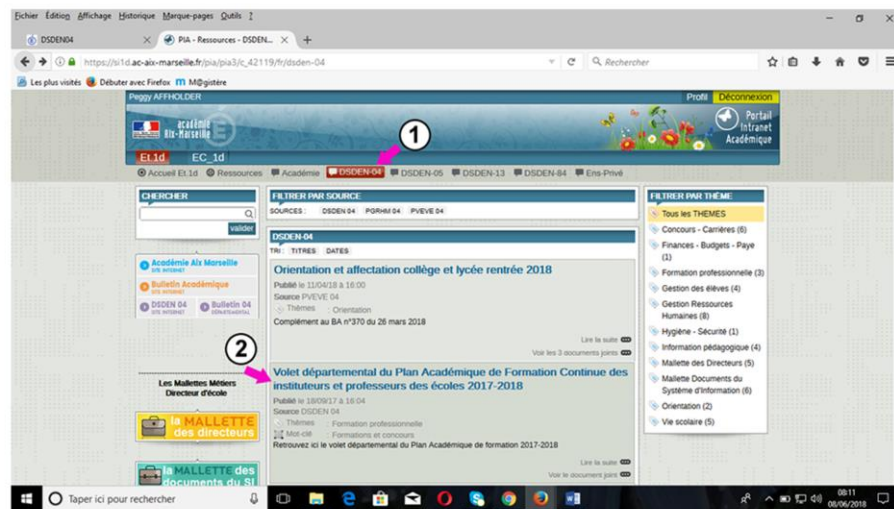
Fichier Édition Affichage Historique Marque-pages Outils ?

DSDEN04
PIA - Ressources - DSDEN...

https://si1d.ac-aix-marseille.fr/pia/pia3/c_42119/fr/dsden-04

Rechercher

Les plus visités Débuter avec Firefox M@gistère

Peggy AFFHOLDER
Profil Déconnexion

académie Aix-Marseille
Portail Intranet Académique

Et.1d EC_1d

Accueil Et.1d Ressources Académie DSDEN-04 DSDEN-05 DSDEN-13 DSDEN-84 Ens-Privé

1

CHERCHER
valider

Académie Aix Marseille SITE INTERNET
Bulletin Académique SITE INTERNET
DSDEN 04 SITE INTERNET
Bulletin 04 DÉPARTEMENTAL

Les Mallettes Métiers Directeur d'école

la MALLETTE des directeurs

la MALLETTE des documents du SI

FILTRER PAR SOURCE
SOURCES : DSDEN 04 PGRHM 04 PVEVE 04

DSDEN-04
TRI : TITRES DATES

Orientation et affectation collège et lycée rentrée 2018
Publié le 11/04/18 à 18:00
Source PVEVE 04
Thèmes : Orientation
Complément au BA n°370 du 26 mars 2018
Lire la suite
Voir les 3 documents joints

2

Volet départemental du Plan Académique de Formation Continue des instituteurs et professeurs des écoles 2017-2018
Publié le 18/09/17 à 16:04
Source DSDEN 04
Thèmes : Formation professionnelle
Mot-clé : Formations et concours
Retrouvez ici le volet départemental du Plan Académique de formation 2017-2018
Lire la suite
Voir le document joint

FILTRER PAR THÈME
Tous les THEMES
Concours - Carrières (6)
Finances - Budgets - Paye (1)
Formation professionnelle (3)
Gestion des élèves (4)
Gestion Ressources Humaines (8)
Hygiène - Sécurité (1)
Information pédagogique (4)
Mallette des Directeurs (5)
Mallette Documents du Système d'Information (6)
Orientation (2)
Vie scolaire (5)

Taper ici pour rechercher
08:11
08/06/2018